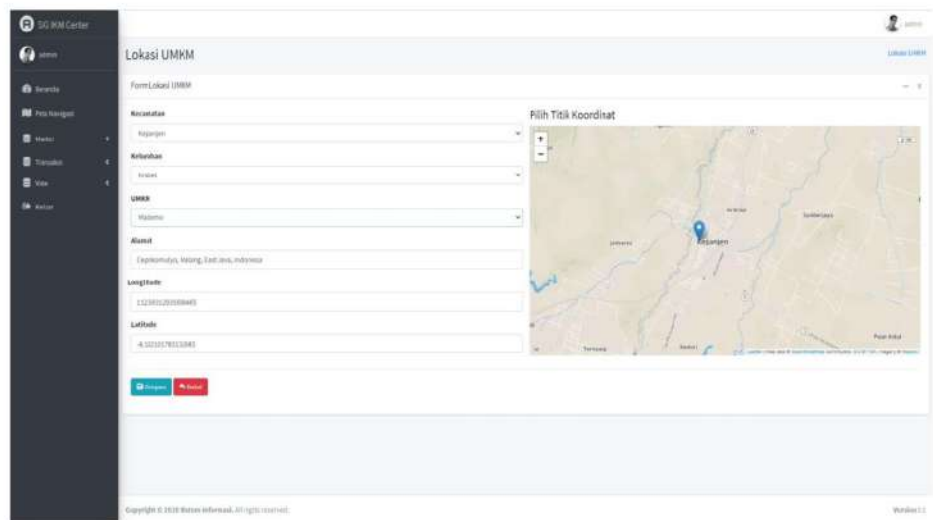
SG IKM Center

admin

Beranda

Peta Navigasi

Master

Transaksi

View

Keluar

admin

Lokasi UMKM

Lokasi UMKM

Form Lokasi UMKM

Kecamatan

Kepanjen

Kelurahan

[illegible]

UMKM

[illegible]

Alamat

Cepokomulyo, Malang, East Java, Indonesia

Longitude

112.5651203599445

Latitude

-8.10210178151045

Pilih Titik Koordinat

+

−

Kepanjen

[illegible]

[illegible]

Copyright © 2020 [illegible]. All rights reserved.

Version 1.1